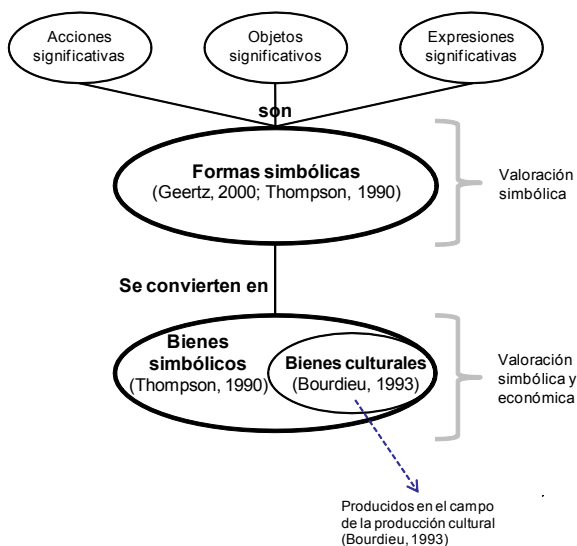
Acciones significativas

Objetos significativos

Expresiones significativas

son

Formas simbólicas
(Geertz, 2000; Thompson, 1990)

Valoración simbólica

Se convierten en

Bienes simbólicos
(Thompson, 1990)

Bienes culturales
(Bourdieu, 1993)

Valoración simbólica y económica

Producidos en el campo de la producción cultural (Bourdieu, 1993)